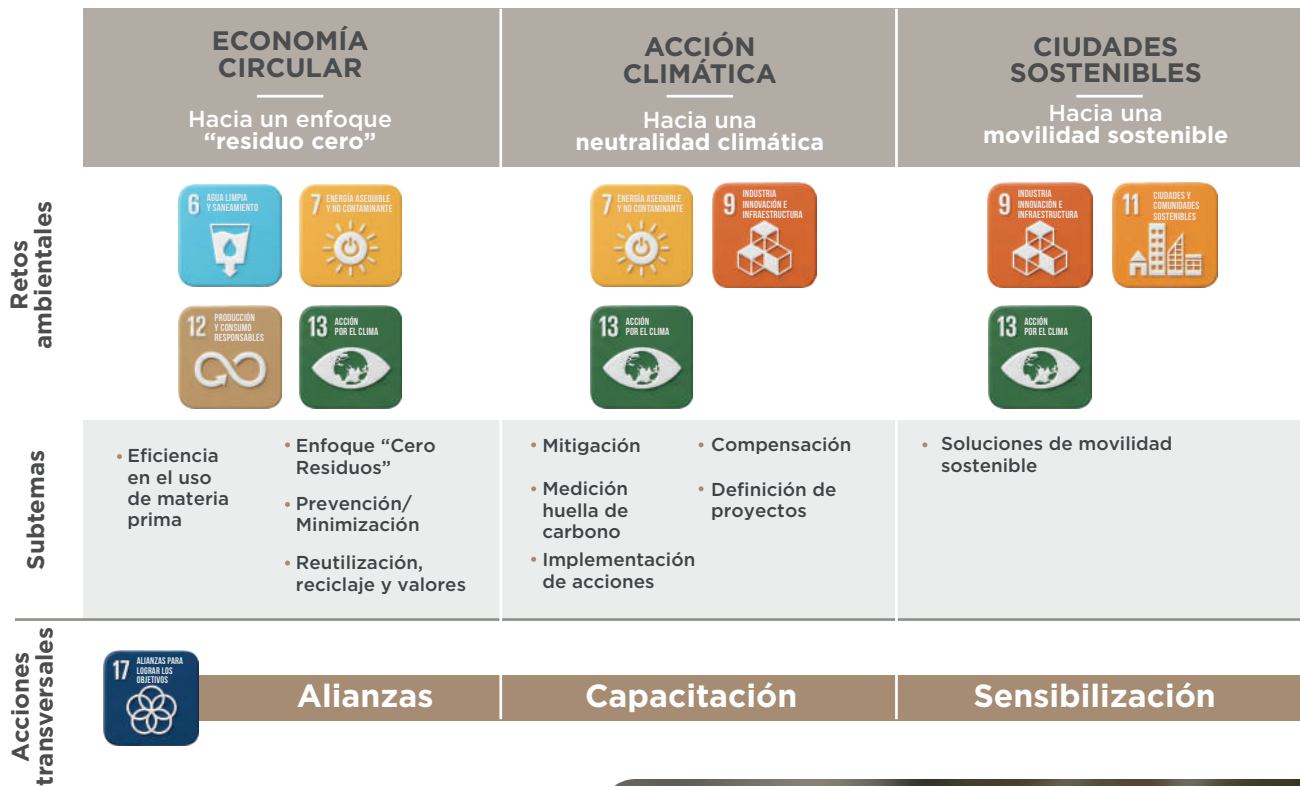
ECONOMÍA CIRCULAR

Hacia un enfoque "residuo cero"

ACCIÓN CLIMÁTICA

Hacia una neutralidad climática

CIUDADES SOSTENIBLES

Hacia una movilidad sostenible

Retos ambientales

6 AGUA LIMPIA Y SANEAMIENTO

7 ENERGÍA ASEQUIBLE Y NO CONTAMINANTE

12 PRODUCCIÓN Y CONSUMO RESPONSABLES

13 ACCIÓN POR EL CLIMA

7 ENERGÍA ASEQUIBLE Y NO CONTAMINANTE

9 INDUSTRIA INNOVACIÓN E INFRAESTRUCTURA

13 ACCIÓN POR EL CLIMA

9 INDUSTRIA INNOVACIÓN E INFRAESTRUCTURA

11 CIUDADES Y COMUNIDADES SOSTENIBLES

13 ACCIÓN POR EL CLIMA

Subtemas

• Eficiencia en el uso de materia prima

• Enfoque "Cero Residuos"

• Prevención/ Minimización

• Reutilización, reciclaje y valores

• Mitigación

• Medición huella de carbono

• Implementación de acciones

• Compensación

• Definición de proyectos

• Soluciones de movilidad sostenible

Acciones transversales

17 ALIANZAS PARA LOGRAR LOS OBJETIVOS

Alianzas

Capacitación

Sensibilización